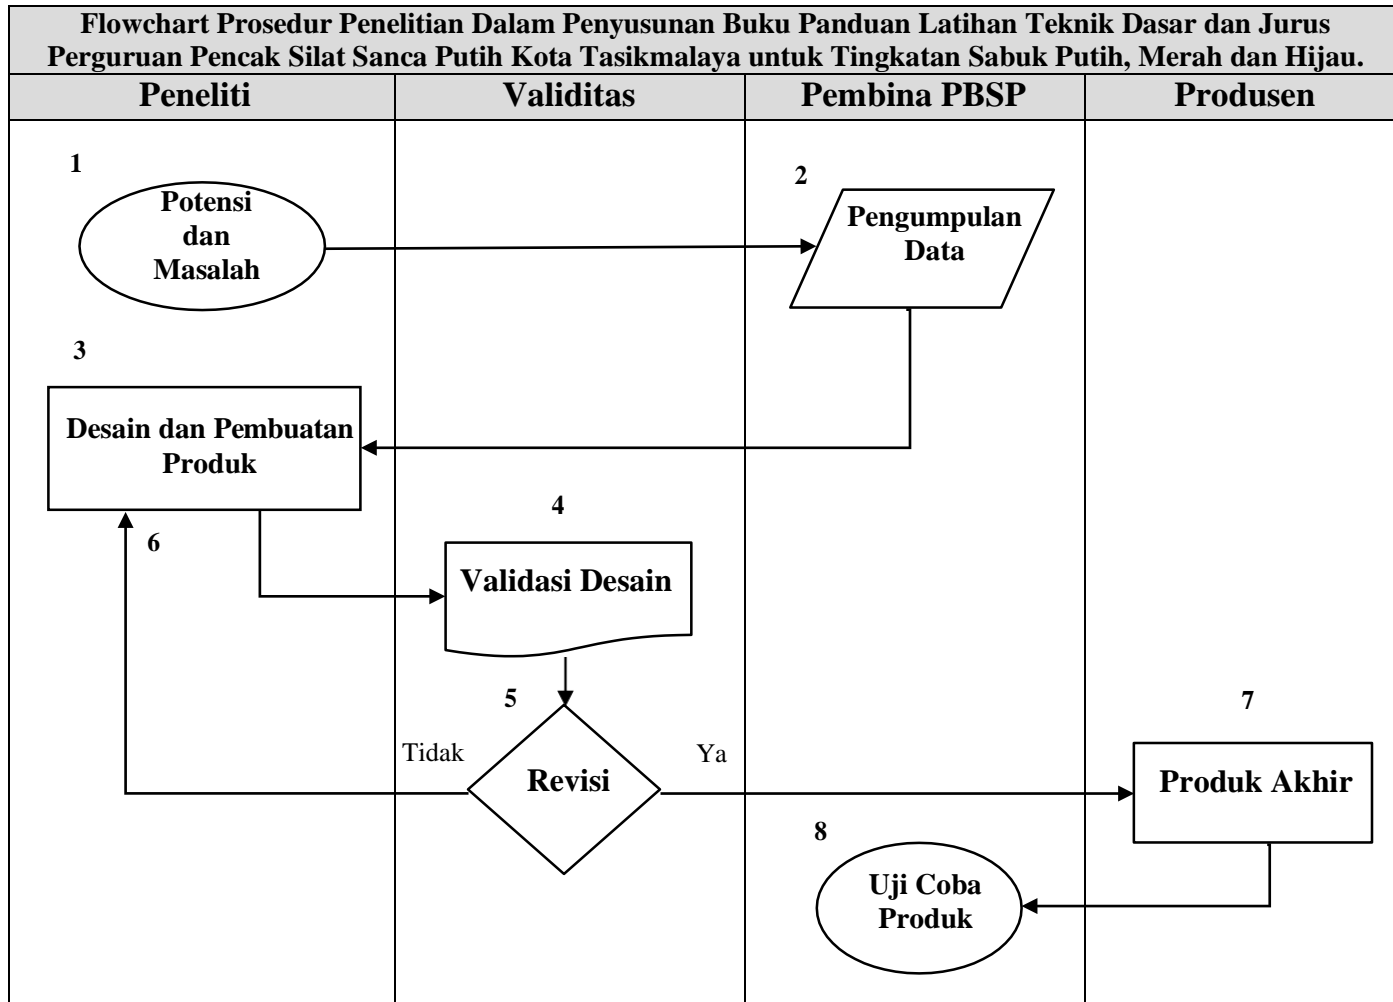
Flowchart Prosedur Penelitian Dalam Penyusunan Buku Panduan Latihan Teknik Dasar dan Jurus Perguruan Pencak Silat Sanca Putih Kota Tasikmalaya untuk Tingkatan Sabuk Putih, Merah dan Hijau.

| Peneliti | Validitas | Pembina PBSP | Produsen |
|---|---|---|---|

1
Potensi dan Masalah

2
Pengumpulan Data

3
Desain dan Pembuatan Produk

4
Validasi Desain

6

5
Revisi

Tidak

Ya

7
Produk Akhir

8
Uji Coba Produk